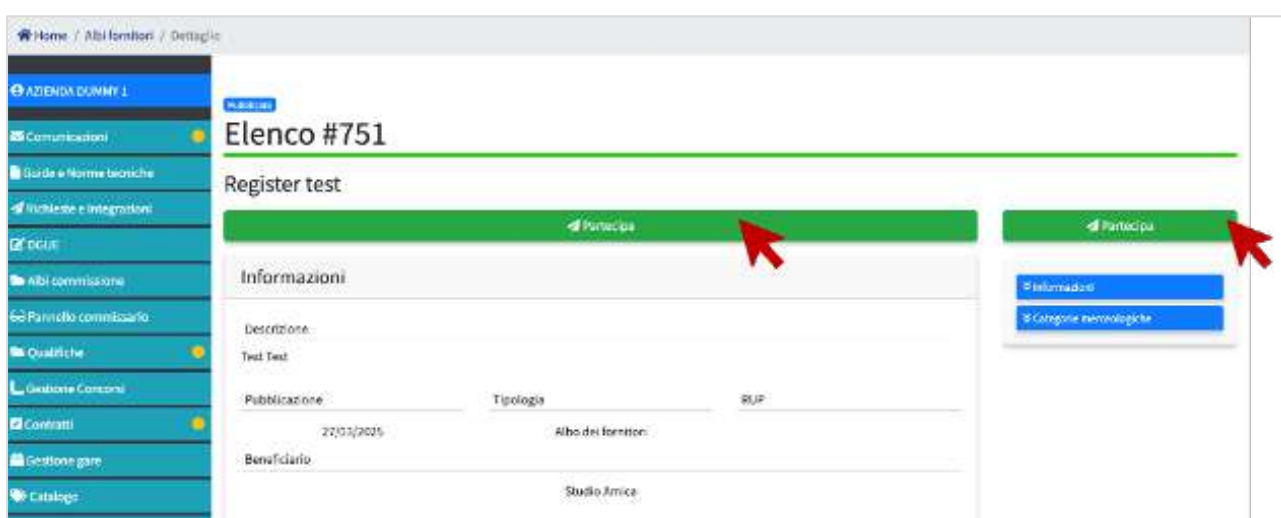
Home / Albi fornitori / Dettaglio

AZIENDA DUMMY 1
Comunicazioni
Guide e Norme tecniche
Richieste e integrazioni
DGUE
Albi commissione
Pannello commissario
Qualifiche
Gestione Concorsi
Contratti
Gestione gare
Catalogo

Pubblicato
Elenco #751

Register test

Partecipa

Informazioni

Descrizione
Test Test

Pubblicazione | Tipologia | RUP
27/03/2025 | Albo dei fornitori |

Beneficiario
Studio Amica

Partecipa

Informazioni
Categorie merceologiche